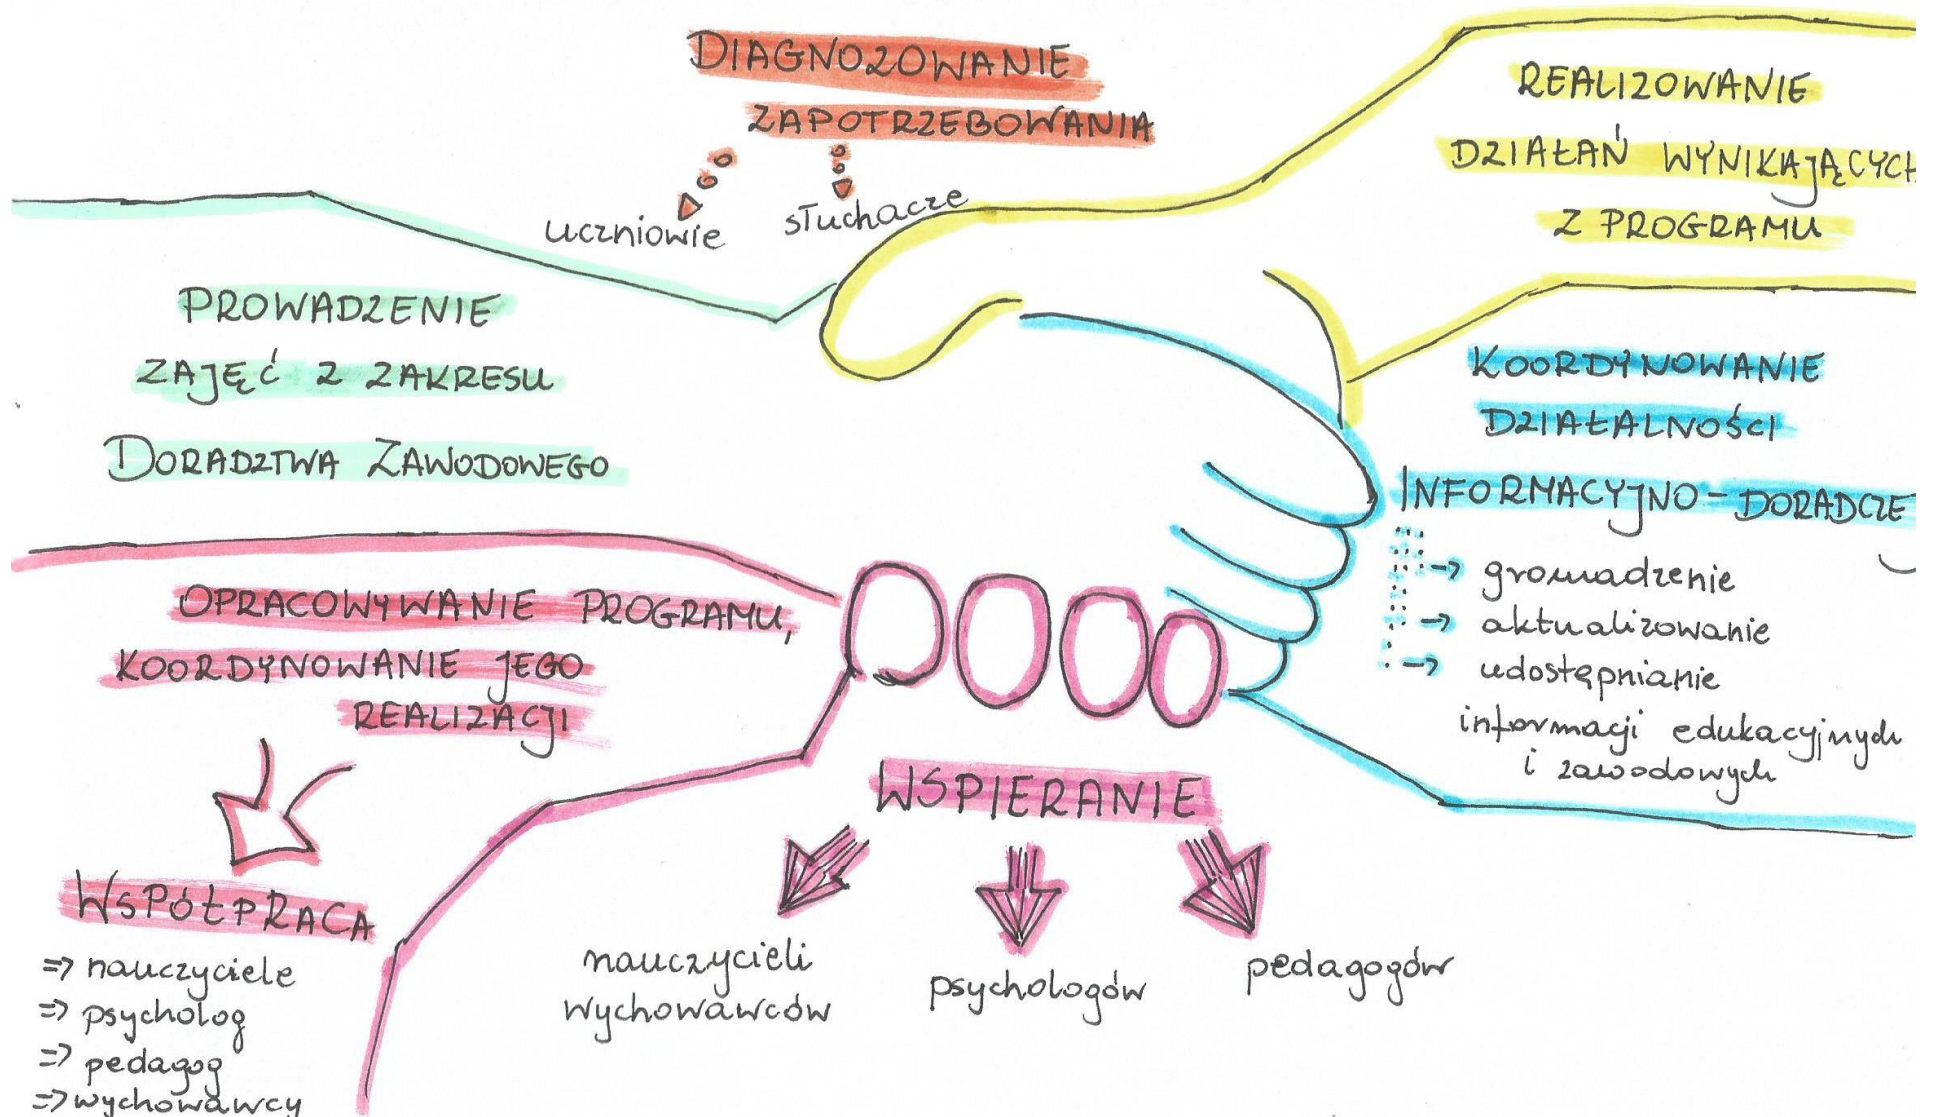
DIAGNOZOWANIE ZAPOTRZEBOWANIA

uczniowie

słuchacze

REALIZOWANIE DZIAŁAŃ WYNIKAJĄCYCH Z PROGRAMU

PROWADZENIE ZAJĘĆ Z ZAKRESU DORADZTWA ZAWODOWEGO

KOORDYNOWANIE DZIAŁALNOŚCI INFORMACYJNO-DORADCZE

→ gromadzenie
→ aktualizowanie
→ udostępnianie
informacji edukacyjnych i zawodowych

OPRACOWYWANIE PROGRAMU, KOORDYNOWANIE JEGO REALIZACJI

WSPÓŁPRACA
⇒ nauczyciele
⇒ psycholog
⇒ pedagog
⇒ wychowawcy

WSPIERANIE

nauczycieli wychowawców

psychologów

pedagogów